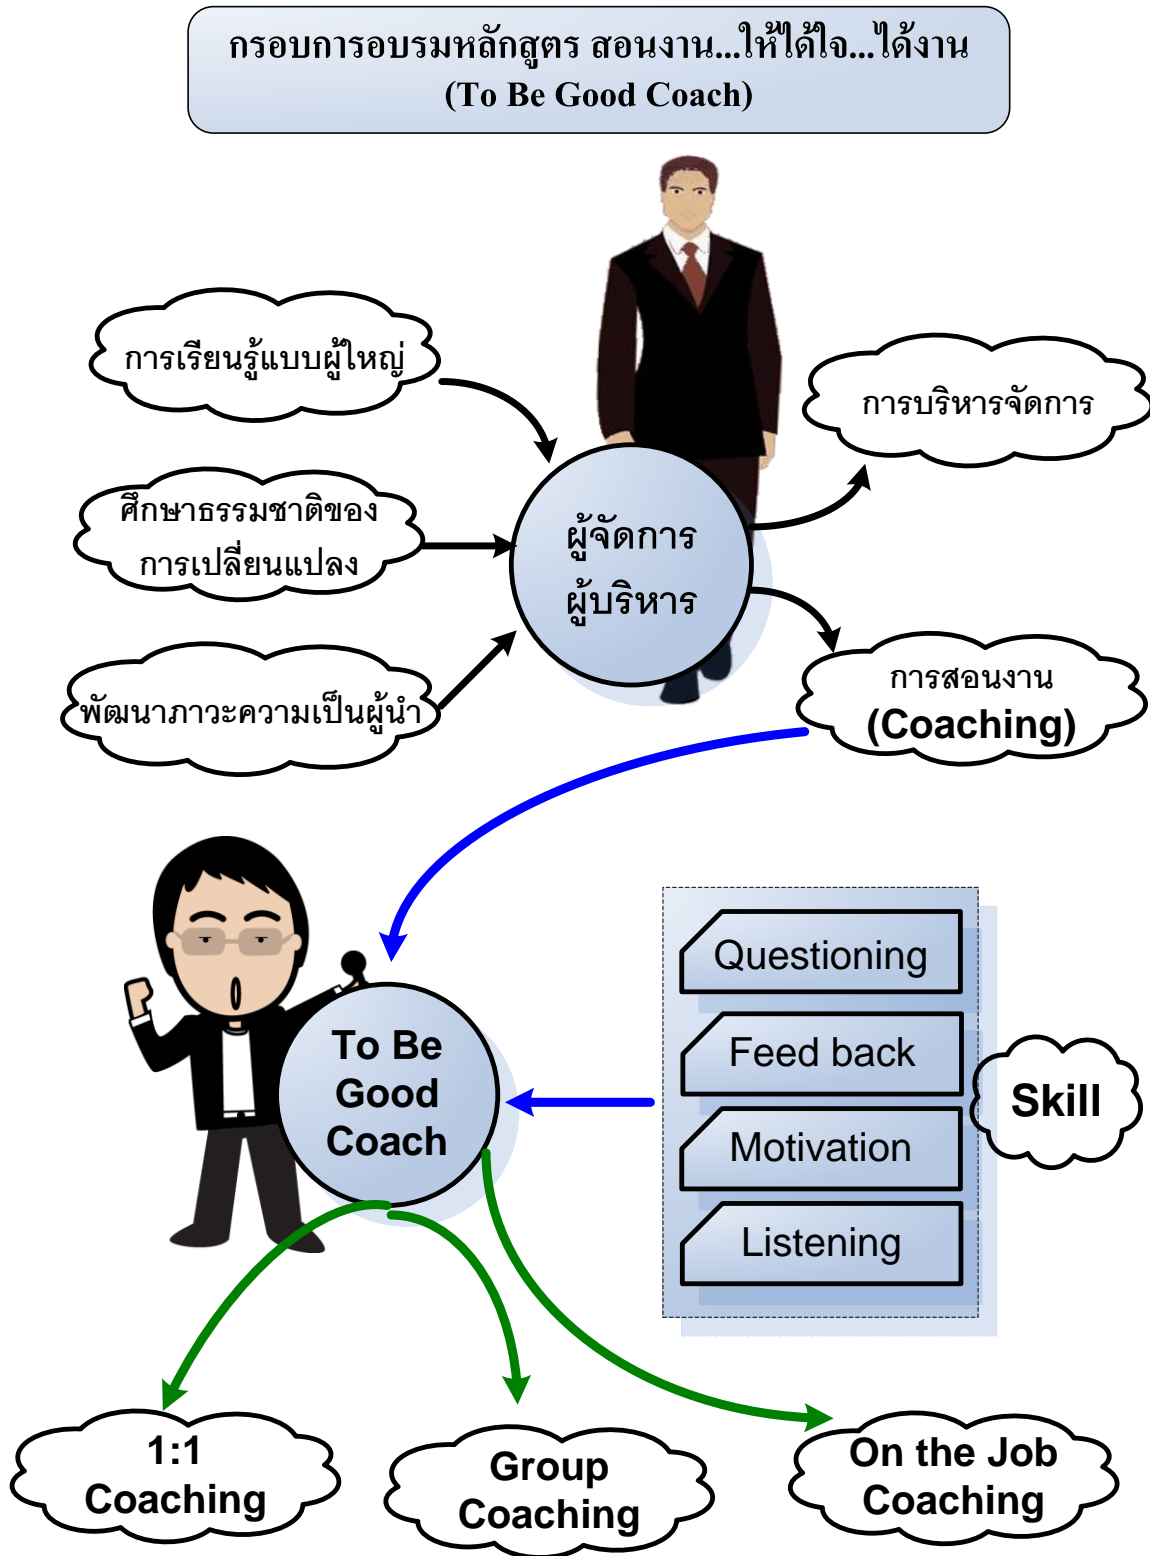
กรอบการอบรมหลักสูตร สอนงาน...ให้ได้ใจ...ได้งาน
(To Be Good Coach)

การเรียนรู้แบบผู้ใหญ่

ศึกษาธรรมชาติของการเปลี่ยนแปลง

พัฒนาภาวะความเป็นผู้นำ

ผู้จัดการ
ผู้บริหาร

การบริหารจัดการ

การสอนงาน
(Coaching)

To Be Good Coach

Questioning

Feed back

Motivation

Listening

Skill

1:1 Coaching

Group Coaching

On the Job Coaching